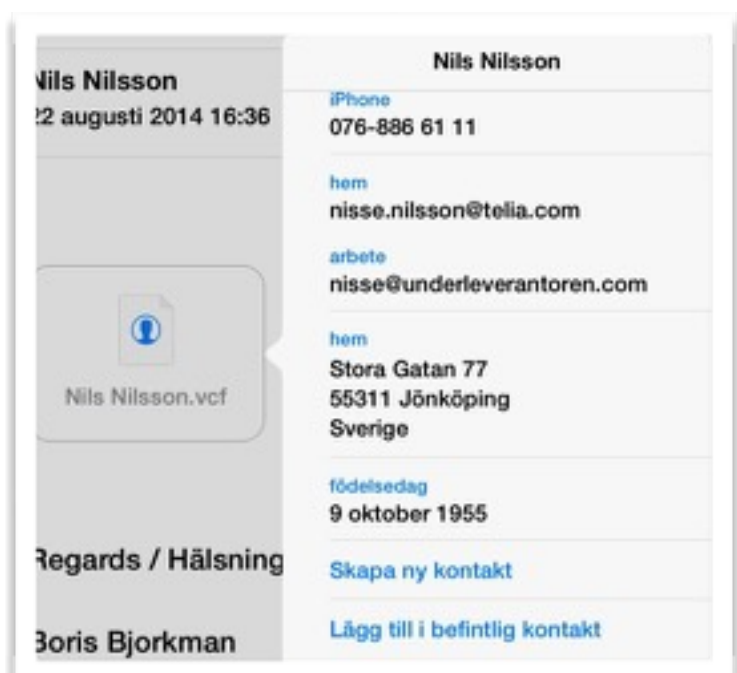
Nils Nilsson
22 augusti 2014 16:36

Nils Nilsson.vcf

Regards / Hälsning

Boris Bjorkman

Nils Nilsson

iPhone
076-886 61 11

hem
nisse.nilsson@telia.com

arbete
nisse@underleverantoren.com

hem
Stora Gatan 77
55311 Jönköping
Sverige

födelsedag
9 oktober 1955

Skapa ny kontakt

Lägg till i befintlig kontakt